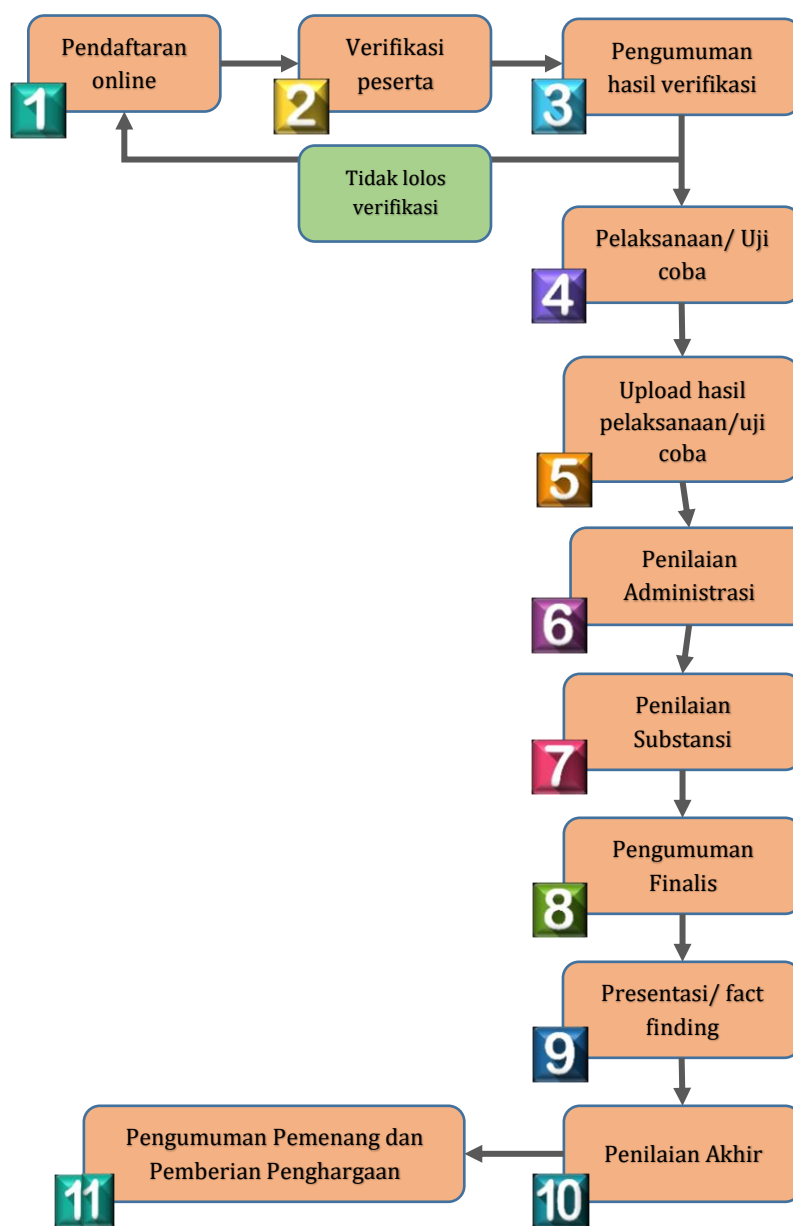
1 Pendaftaran online

2 Verifikasi peserta

3 Pengumuman hasil verifikasi

Tidak lolos verifikasi

4 Pelaksanaan/ Uji coba

5 Upload hasil pelaksanaan/uji coba

6 Penilaian Administrasi

7 Penilaian Substansi

8 Pengumuman Finalis

9 Presentasi/ fact finding

10 Penilaian Akhir

11 Pengumuman Pemenang dan Pemberian Penghargaan